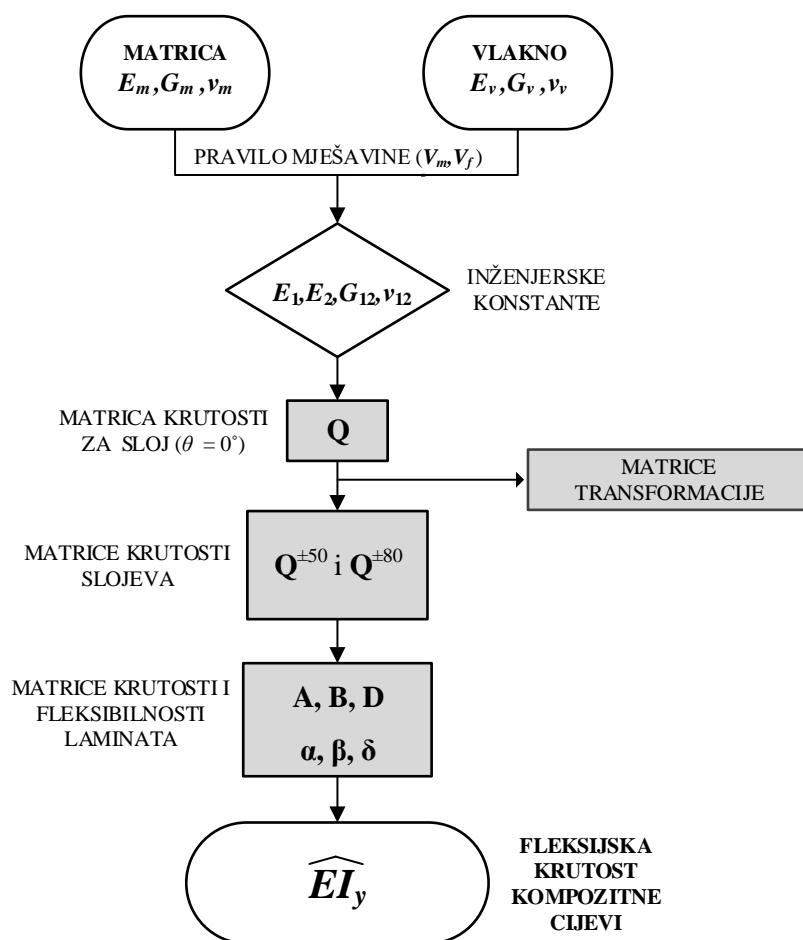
MATRICA
$E_m, G_m, v_m$

VLAKNO
$E_v, G_v, v_v$

PRAVILO MJEŠAVINE ($V_m$,$V_f$)

$E_1, E_2, G_{12}, v_{12}$

INŽENJERSKE KONSTANTE

MATRICA KRUTOSTI ZA SLOJ ($\theta = 0^\circ$)

**Q**

MATRICE TRANSFORMACIJE

MATRICE KRUTOSTI SLOJEVA

$\mathbf{Q}^{\pm 50}$ i $\mathbf{Q}^{\pm 80}$

MATRICE KRUTOSTI I FLEKSIBILNOSTI LAMINATA

**A, B, D**

**α, β, δ**

$\widehat{EI_y}$

FLEKSIJSKA KRUTOST KOMPOZITNE CIJEVI